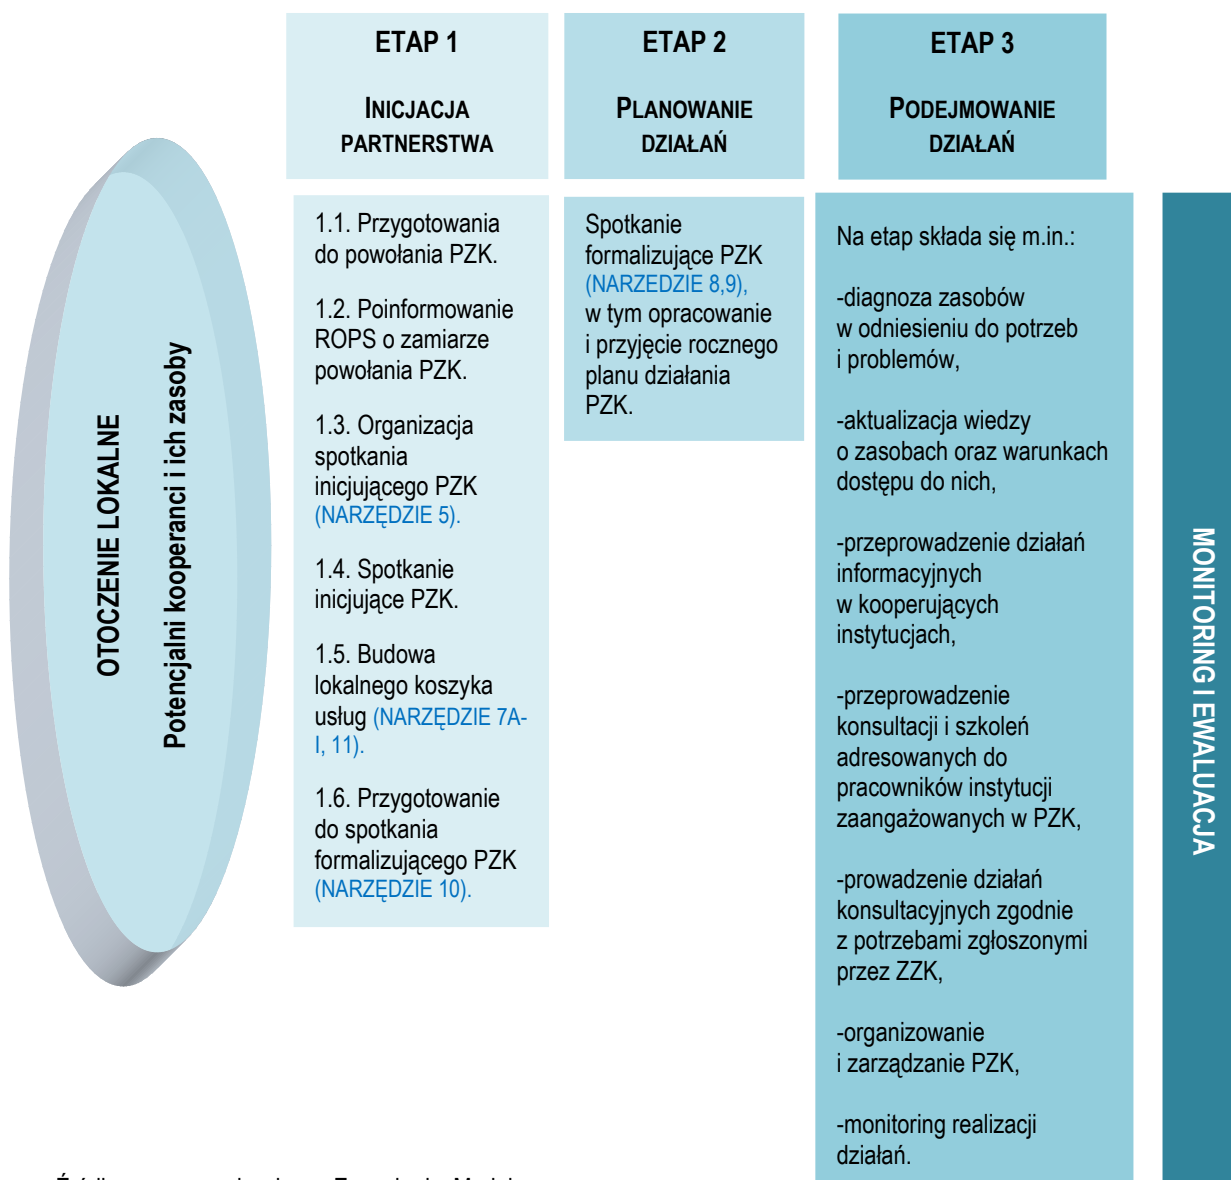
OTOCZENIE LOKALNE

Potencjalni kooperanci i ich zasoby

ETAP 1

INICJACJA PARTNERSTWA

ETAP 2

PLANOWANIE DZIAŁAŃ

ETAP 3

PODEJMOWANIE DZIAŁAŃ

1.1. Przygotowania do powołania PZK.

1.2. Poinformowanie ROPS o zamiarze powołania PZK.

1.3. Organizacja spotkania inicjującego PZK (NARZĘDZIE 5).

1.4. Spotkanie inicjujące PZK.

1.5. Budowa lokalnego koszyka usług (NARZĘDZIE 7A-I, 11).

1.6. Przygotowanie do spotkania formalizującego PZK (NARZĘDZIE 10).

Spotkanie formalizujące PZK (NARZEDZIE 8,9), w tym opracowanie i przyjęcie rocznego planu działania PZK.

Na etap składa się m.in.:

-diagnoza zasobów w odniesieniu do potrzeb i problemów,

-aktualizacja wiedzy o zasobach oraz warunkach dostępu do nich,

-przeprowadzenie działań informacyjnych w kooperujących instytucjach,

-przeprowadzenie konsultacji i szkoleń adresowanych do pracowników instytucji zaangażowanych w PZK,

-prowadzenie działań konsultacyjnych zgodnie z potrzebami zgłoszonymi przez ZZK,

-organizowanie i zarządzanie PZK,

-monitoring realizacji działań.

MONITORING I EWALUACJA

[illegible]